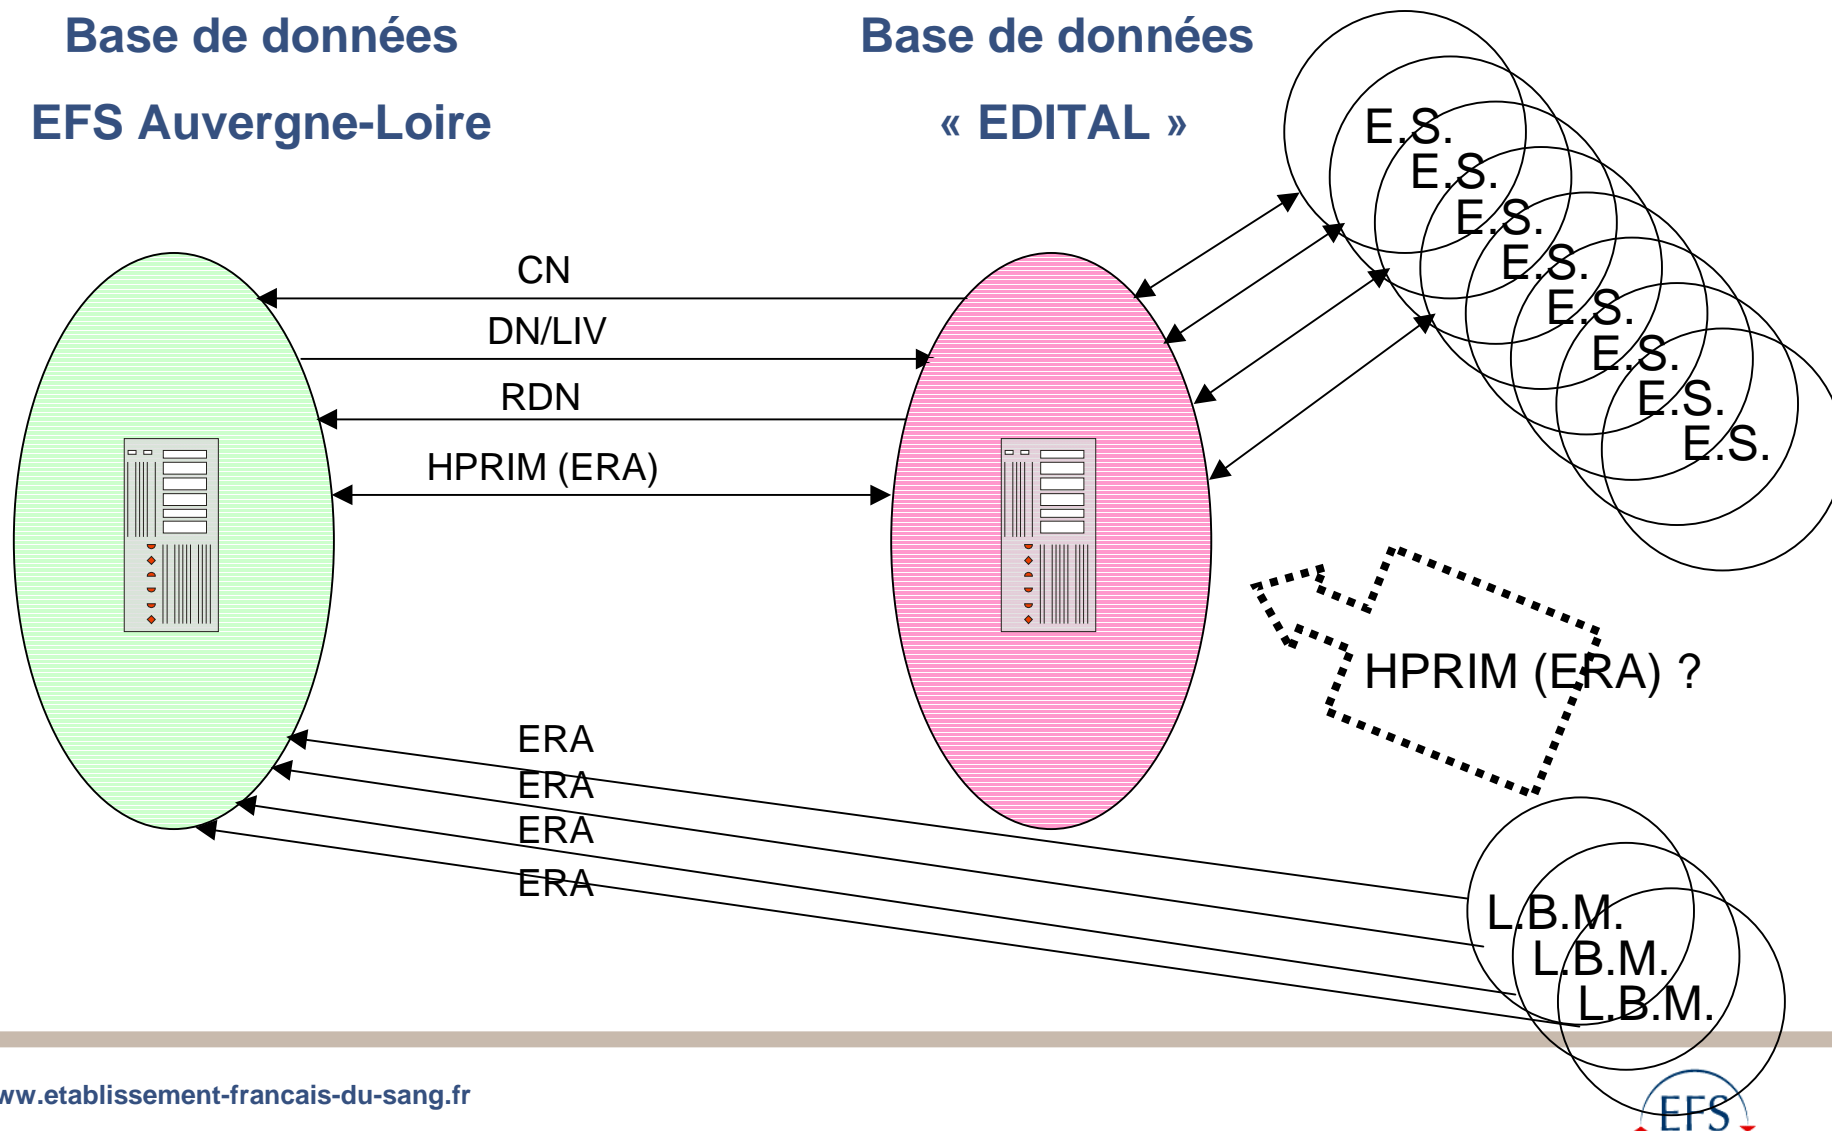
Base de données

EFS Auvergne-Loire

Base de données

« EDITAL »

E.S.
E.S.
E.S.
E.S.
E.S.
E.S.
E.S.
E.S.

CN

DN/LIV

RDN

HPRIM (ERA)

HPRIM (ERA) ?

ERA
ERA
ERA
ERA

L.B.M.
L.B.M.
L.B.M.

ww.etablissement-francais-du-sang.fr

EFS